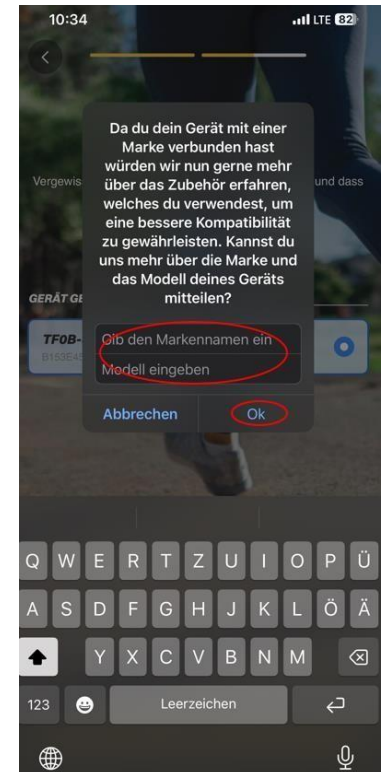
10:34
LTE 82

Vergewis und dass

GERÄT GE

TF0B-
B153E4

Da du dein Gerät mit einer Marke verbunden hast würden wir nun gerne mehr über das Zubehör erfahren, welches du verwendest, um eine bessere Kompatibilität zu gewährleisten. Kannst du uns mehr über die Marke und das Modell deines Geräts mitteilen?

Gib den Markennamen ein
Modell eingeben

Abbrechen
Ok

Q W E R T Z U I O P Ü
A S D F G H J K L Ö Ä
Y X C V B N M
123
Leerzeichen